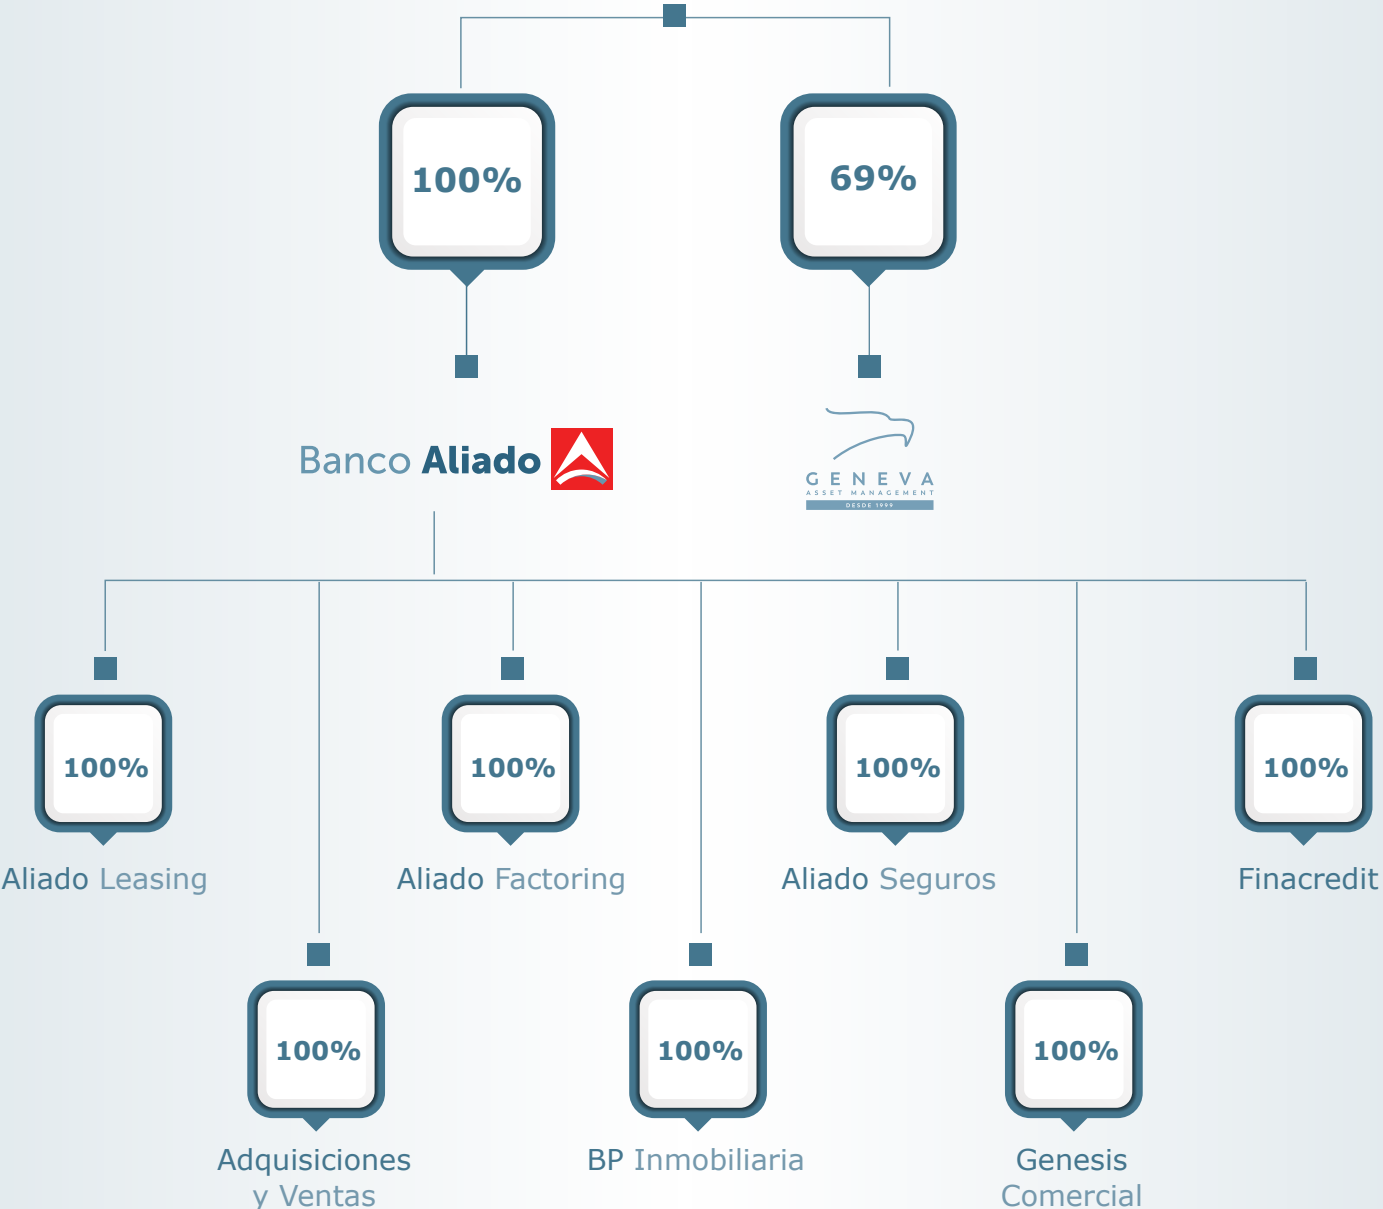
100%

69%

Banco Aliado

GENEVA
ASSET MANAGEMENT
DESDE 1999

100%
Aliado Leasing

100%
Aliado Factoring

100%
Aliado Seguros

100%
Finacredit

100%
Adquisiciones y Ventas

100%
BP Inmobiliaria

100%
Genesis Comercial